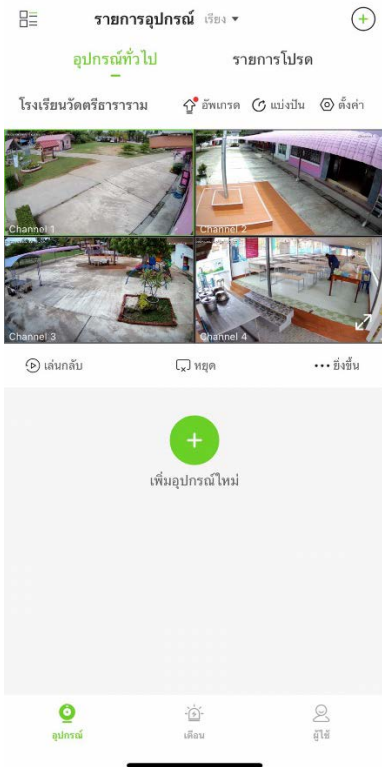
รายการอุปกรณ์ เรียง ▾

อุปกรณ์ทั่วไป

รายการโปรด

โรงเรียนวัดศรีธาราราม

อัพเกรด

แบ่งปัน

ตั้งค่า

Channel 1

Channel 2

Channel 3

Channel 4

เล่นกลับ

หยุด

••• ยิ่งขึ้น

+

เพิ่มอุปกรณ์ใหม่

อุปกรณ์

เตือน

ผู้ใช้